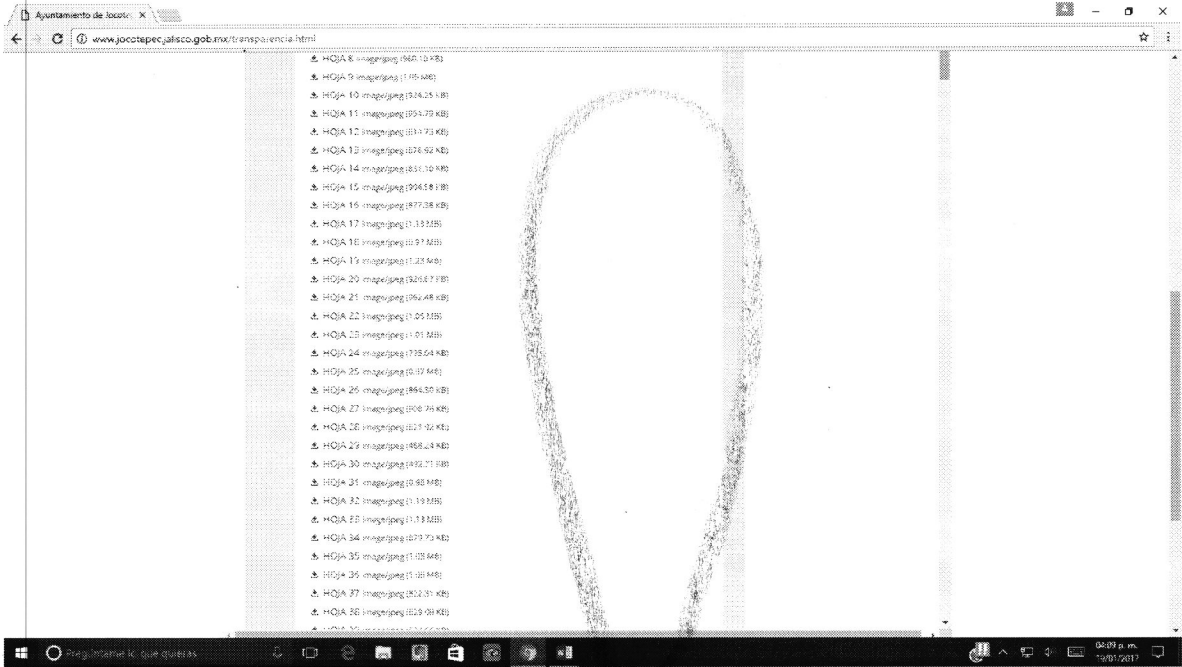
Ayuntamiento de Jocote ×

www.jocotepec.jalisco.gob.mx/transparencia.html

HOJA 8 image/jpeg (960.15 KB)
HOJA 9 image/jpeg (1.05 MB)
HOJA 10 image/jpeg (924.25 KB)
HOJA 11 image/jpeg (953.79 KB)
HOJA 12 image/jpeg (837.73 KB)
HOJA 13 image/jpeg (876.92 KB)
HOJA 14 image/jpeg (831.10 KB)
HOJA 15 image/jpeg (904.58 KB)
HOJA 16 image/jpeg (877.38 KB)
HOJA 17 image/jpeg (1.13 MB)
HOJA 18 image/jpeg (0.97 MB)
HOJA 19 image/jpeg (1.23 MB)
HOJA 20 image/jpeg (924.17 KB)
HOJA 21 image/jpeg (962.48 KB)
HOJA 22 image/jpeg (1.05 MB)
HOJA 23 image/jpeg (1.01 MB)
HOJA 24 image/jpeg (735.64 KB)
HOJA 25 image/jpeg (0.97 MB)
HOJA 26 image/jpeg (864.30 KB)
HOJA 27 image/jpeg (908.76 KB)
HOJA 28 image/jpeg (821.92 KB)
HOJA 29 image/jpeg (468.24 KB)
HOJA 30 image/jpeg (432.71 KB)
HOJA 31 image/jpeg (0.98 MB)
HOJA 32 image/jpeg (1.19 MB)
HOJA 33 image/jpeg (1.13 MB)
HOJA 34 image/jpeg (823.73 KB)
HOJA 35 image/jpeg (1.03 MB)
HOJA 36 image/jpeg (1.00 MB)
HOJA 37 image/jpeg (852.31 KB)
HOJA 38 image/jpeg (829.08 KB)
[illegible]

Pregúntame lo que quieras

04:09 p. m.
19/01/2017